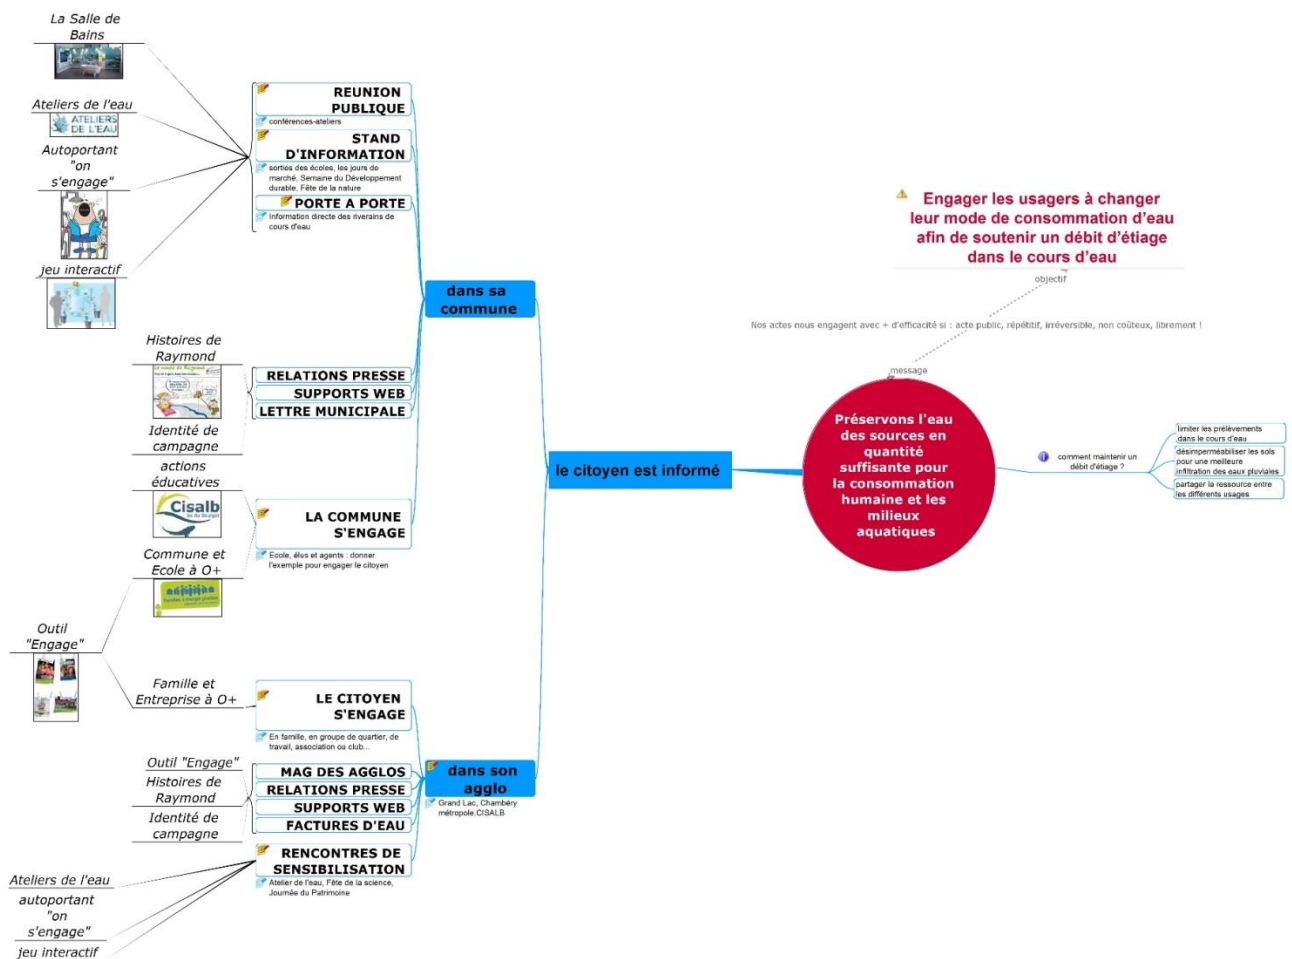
Engager les usagers à changer leur mode de consommation d'eau afin de soutenir un débit d'étiage dans le cours d'eau

objectif

Nos actes nous engagent avec + d'efficacité si : acte public, répétitif, irréversible, non coûteux, librement !

message

Préservons l'eau des sources en quantité suffisante pour la consommation humaine et les milieux aquatiques

comment maintenir un débit d'étiage ?

limiter les prélèvements dans le cours d'eau

désimperméabiliser les sols pour une meilleure infiltration des eaux pluviales

partager la ressource entre les différents usages

le citoyen est informé

dans sa commune

REUNION PUBLIQUE
conférences-ateliers

STAND D'INFORMATION
sorties des écoles, les jours de marché, Semaine du Développement durable, Fête de la nature

PORTE A PORTE
Information directe des riverains de cours d'eau

La Salle de Bains

Ateliers de l'eau
ATELIERS DE L'EAU

Autoportant "on s'engage"

jeu interactif

RELATIONS PRESSE
SUPPORTS WEB
LETTRE MUNICIPALE

Histoires de Raymond

Identité de campagne

actions éducatives
Cisalb

LA COMMUNE S'ENGAGE
Ecole, élus et agents : donner l'exemple pour engager le citoyen

Commune et Ecole à O+

Outil "Engage"

Famille et Entreprise à O+

LE CITOYEN S'ENGAGE
En famille, en groupe de quartier, de travail, association ou club...

dans son agglo
Grand Lac, Chambéry métropole,CISALB

MAG DES AGGLOS
RELATIONS PRESSE
SUPPORTS WEB
FACTURES D'EAU

Outil "Engage"
Histoires de Raymond
Identité de campagne

RENCONTRES DE SENSIBILISATION
Atelier de l'eau, Fête de la science, Journée du Patrimoine

Ateliers de l'eau
autoportant "on s'engage"
jeu interactif